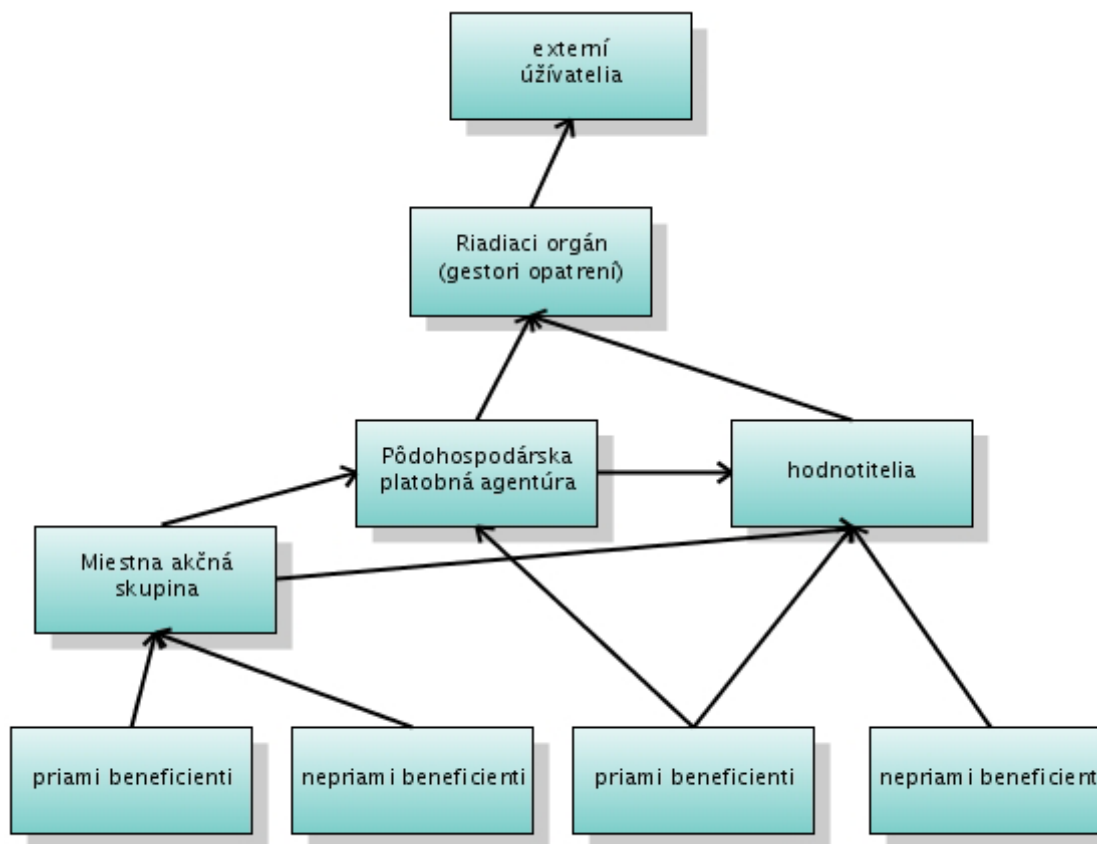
externí úžívatelia

Riadiaci orgán (gestori opatrení)

Pôdohospodárska platobná agentúra

hodnotitelia

Miestna akčná skupina

priami beneficienti

nepriami beneficienti

priami beneficienti

nepriami beneficient